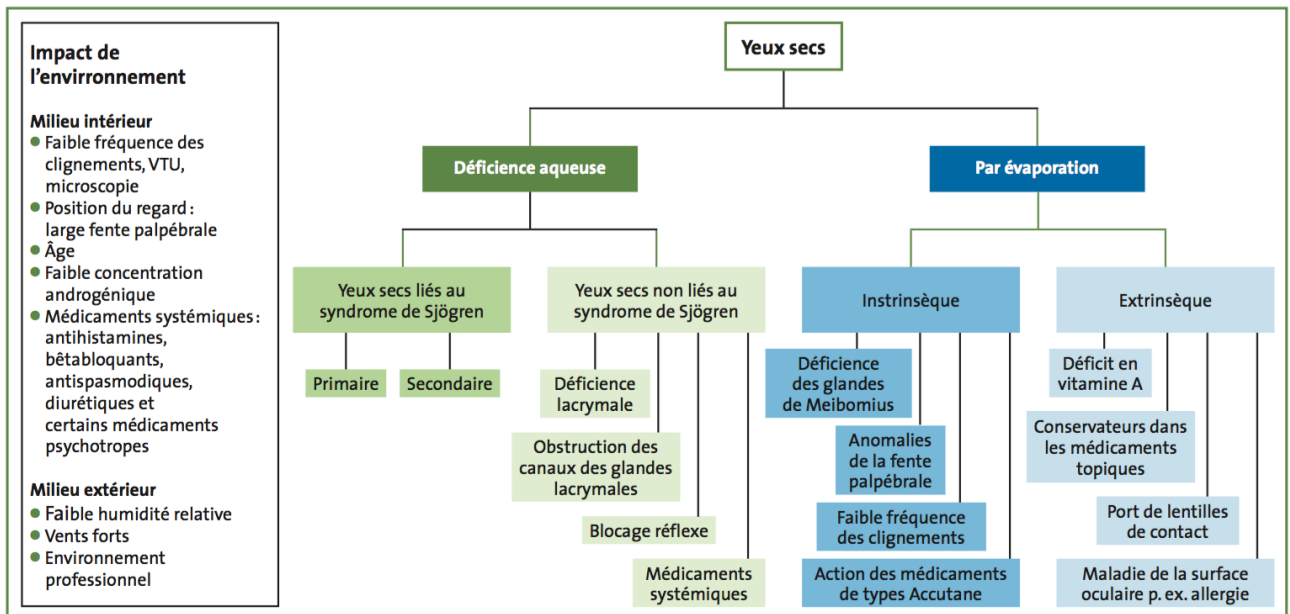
Impact de l'environnement

Milieu intérieur
- Faible fréquence des clignements, VTU, microscopie
- Position du regard : large fente palpébrale
- Âge
- Faible concentration androgénique
- Médicaments systémiques : antihistamines, bêtabloquants, antispasmodiques, diurétiques et certains médicaments psychotropes

Milieu extérieur
- Faible humidité relative
- Vents forts
- Environnement professionnel

Yeux secs

Déficience aqueuse

Yeux secs liés au syndrome de Sjögren

Primaire

Secondaire

Yeux secs non liés au syndrome de Sjögren

Déficience lacrymale

Obstruction des canaux des glandes lacrymales

Blocage réflexe

Médicaments systémiques

Par évaporation

Instrinsèque

Déficience des glandes de Meibomius

Anomalies de la fente palpébrale

Faible fréquence des clignements

Action des médicaments de types Accutane

Extrinsèque

Déficit en vitamine A

Conservateurs dans les médicaments topiques

Port de lentilles de contact

Maladie de la surface oculaire p. ex. allergie